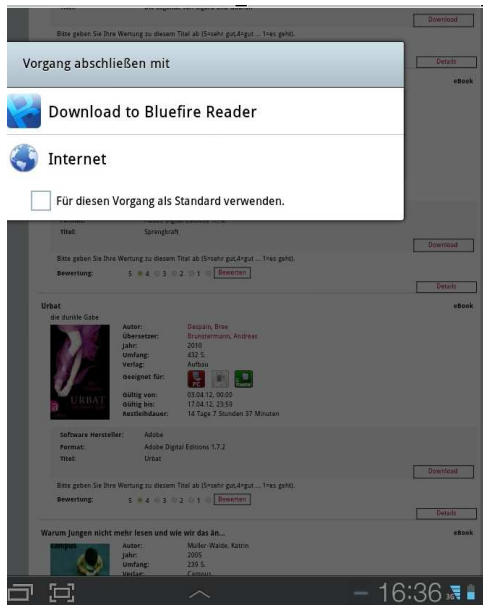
Download

Bitte geben Sie Ihre Wertung zu diesem Titel ab (5=sehr gut,4=gut ... 1=es geht).

Details

eBook

Vorgang abschließen mit

Download to Bluefire Reader

Internet

Für diesen Vorgang als Standard verwenden.

Titel: Sprengkraft

Download

Bitte geben Sie Ihre Wertung zu diesem Titel ab (5=sehr gut,4=gut ... 1=es geht).

Bewertung: 5 4 3 2 1 Bewerten

Details

Urbat

eBook

die dunkle Gabe

Autor: Despain, Bree
Übersetzer: Brunstermann, Andreas
Jahr: 2010
Umfang: 432 S.
Verlag: Aufbau
Geeignet für:

Gültig von: 03.04.12, 00:00
Gültig bis: 17.04.12, 23:59
Restleihdauer: 14 Tage 7 Stunden 37 Minuten

URBAT

Software Hersteller: Adobe
Format: Adobe Digital Editions 1.7.2
Titel: Urbat

Download

Bitte geben Sie Ihre Wertung zu diesem Titel ab (5=sehr gut,4=gut ... 1=es geht).

Bewertung: 5 4 3 2 1 Bewerten

Details

Warum Jungen nicht mehr lesen und wie wir das än...

eBook

Autor: Muller-Walde, Katrin
Jahr: 2005
Umfang: 239 S.
Verlag: Campus

16:36